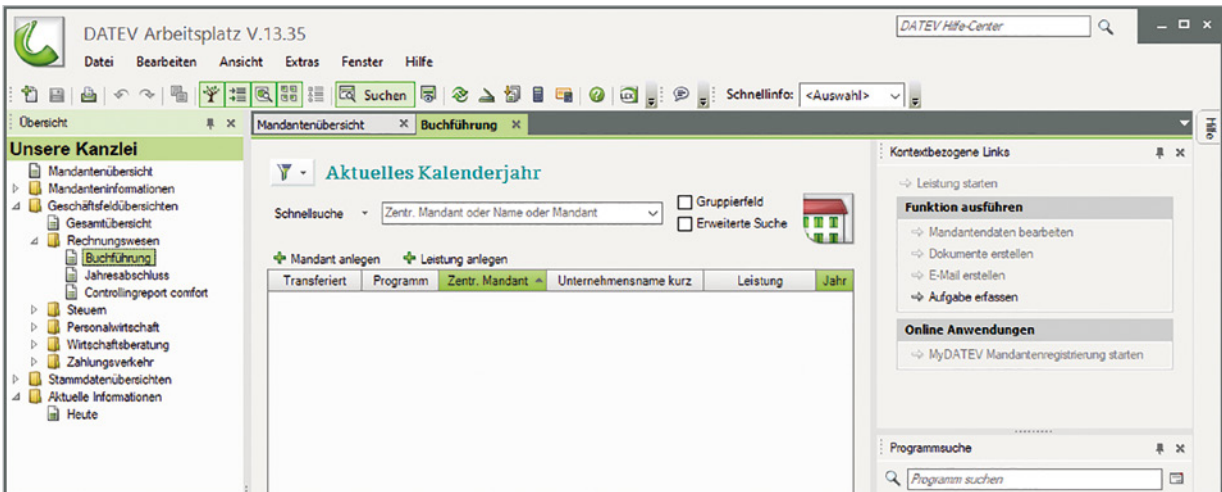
DATEV Arbeitsplatz V.13.35

Datei Bearbeiten Ansicht Extras Fenster Hilfe

DATEV Hilfe-Center

Suchen

Schnellinfo: <Auswahl>

Übersicht

Unsere Kanzlei

Mandantenübersicht
Mandanteninformationen
Geschäftsfeldübersichten
Gesamtübersicht
Rechnungswesen
Buchführung
Jahresabschluss
Controllingreport comfort
Steuern
Personalwirtschaft
Wirtschaftsberatung
Zahlungsverkehr
Stammdatenübersichten
Aktuelle Informationen
Heute

Mandantenübersicht × Buchführung ×

Aktuelles Kalenderjahr

Schnellsuche Zentr. Mandant oder Name oder Mandant

Gruppierfeld
Erweiterte Suche

Mandant anlegen Leistung anlegen

| Transferiert | Programm | Zentr. Mandant | Unternehmensname kurz | Leistung | Jahr |
|---|---|---|---|---|---|

Kontextbezogene Links

Leistung starten

Funktion ausführen

Mandantendaten bearbeiten
Dokumente erstellen
E-Mail erstellen
Aufgabe erfassen

Online Anwendungen

MyDATEV Mandantenregistrierung starten

Programmsuche

Programm suchen

Hilfe